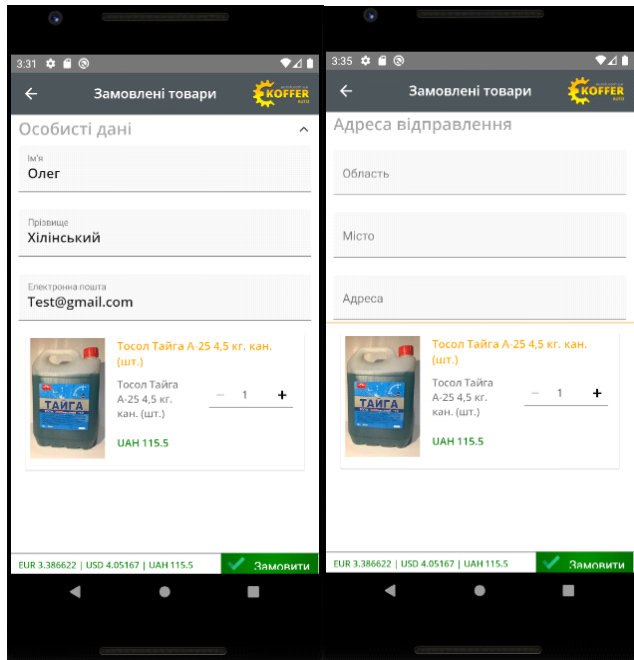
3:31

Замовлені товари

KOFFER

Особисті дані

Ім'я
Олег

Прізвище
Хілінський

Електронна пошта
Test@gmail.com

Тосол Тайга А-25 4,5 кг. кан. (шт.)

Тосол Тайга А-25 4,5 кг. кан. (шт.)

ТАЙГА

− 1 +

UAH 115.5

EUR 3.386622 | USD 4.05167 | UAH 115.5

Замовити

3:35

Замовлені товари

KOFFER

Адреса відправлення

Область

Місто

Адреса

Тосол Тайга А-25 4,5 кг. кан. (шт.)

Тосол Тайга А-25 4,5 кг. кан. (шт.)

ТАЙГА

− 1 +

UAH 115.5

EUR 3.386622 | USD 4.05167 | UAH 115.5

Замовити